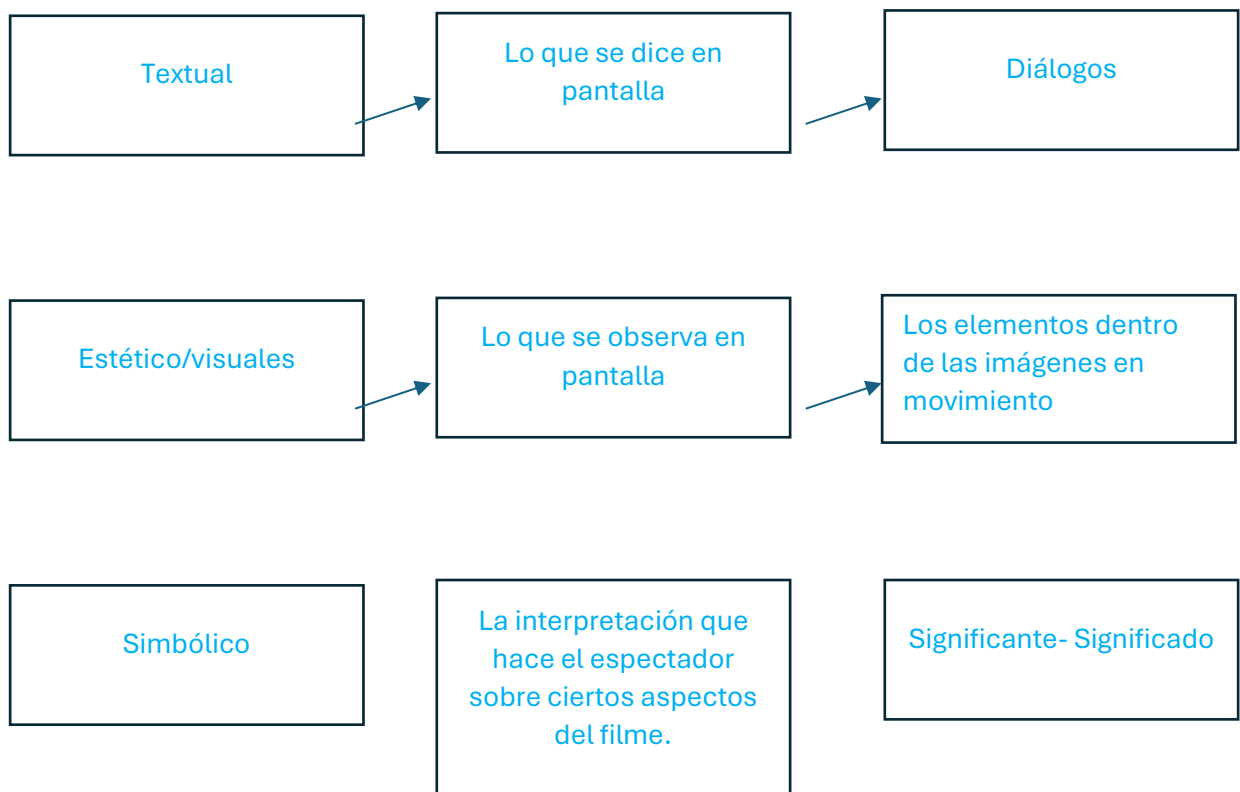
Textual

Lo que se dice en pantalla

Diálogos

Estético/visuales

Lo que se observa en pantalla

Los elementos dentro de las imágenes en movimiento

Simbólico

La interpretación que hace el espectador sobre ciertos aspectos del filme.

Significante- Significado